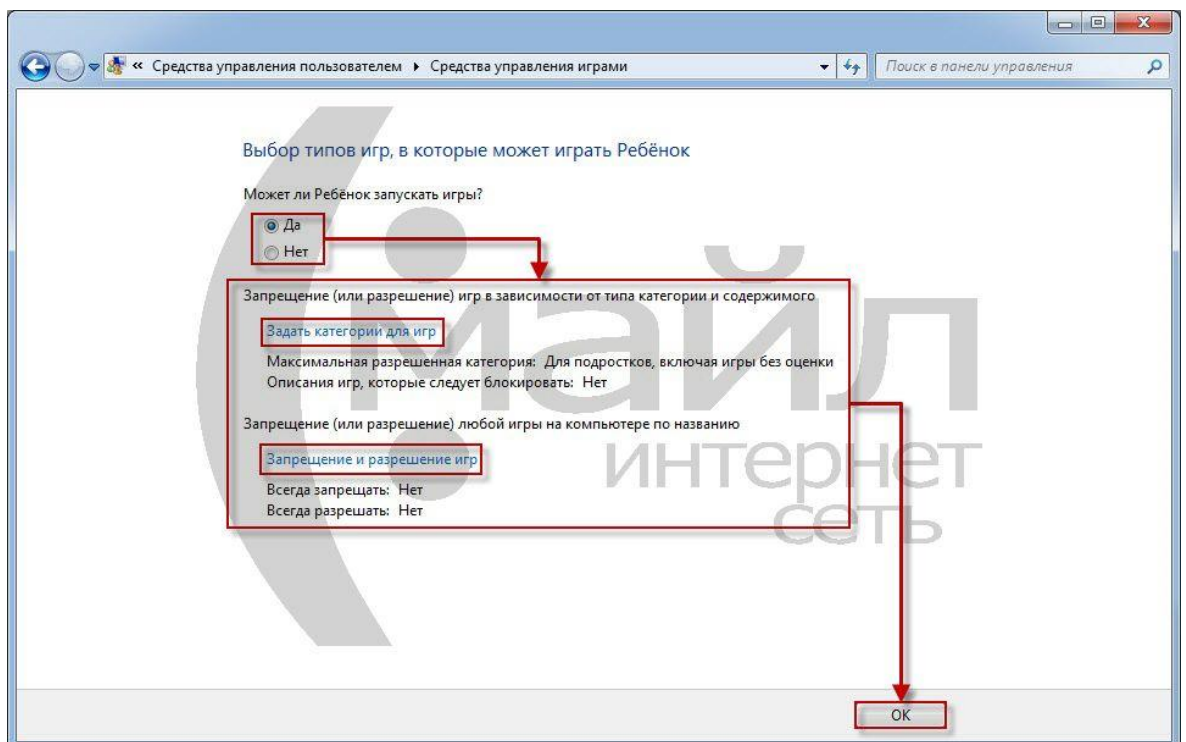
« Средства управления пользователем ▸ Средства управления играми

Поиск в панели управления

Выбор типов игр, в которые может играть Ребёнок

Может ли Ребёнок запускать игры?

Да

Нет

Запрещение (или разрешение) игр в зависимости от типа категории и содержимого

Задать категории для игр

Максимальная разрешенная категория: Для подростков, включая игры без оценки

Описания игр, которые следует блокировать: Нет

Запрещение (или разрешение) любой игры на компьютере по названию

Запрещение и разрешение игр

Всегда запрещать: Нет

Всегда разрешать: Нет

майл интернет сеть

OK